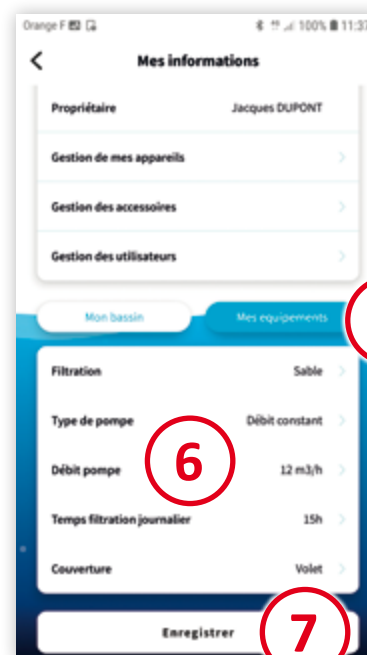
Orange F
100% 11:37

Mes informations

Propriétaire Jacques DUPONT

Gestion de mes appareils

Gestion des accessoires

Gestion des utilisateurs

Mon bassin

Mes equipements

Filtration Sable

Type de pompe Débit constant

6

Débit pompe 12 m3/h

Temps filtration journalier 15h

Couverture Volet

Enregistrer

7